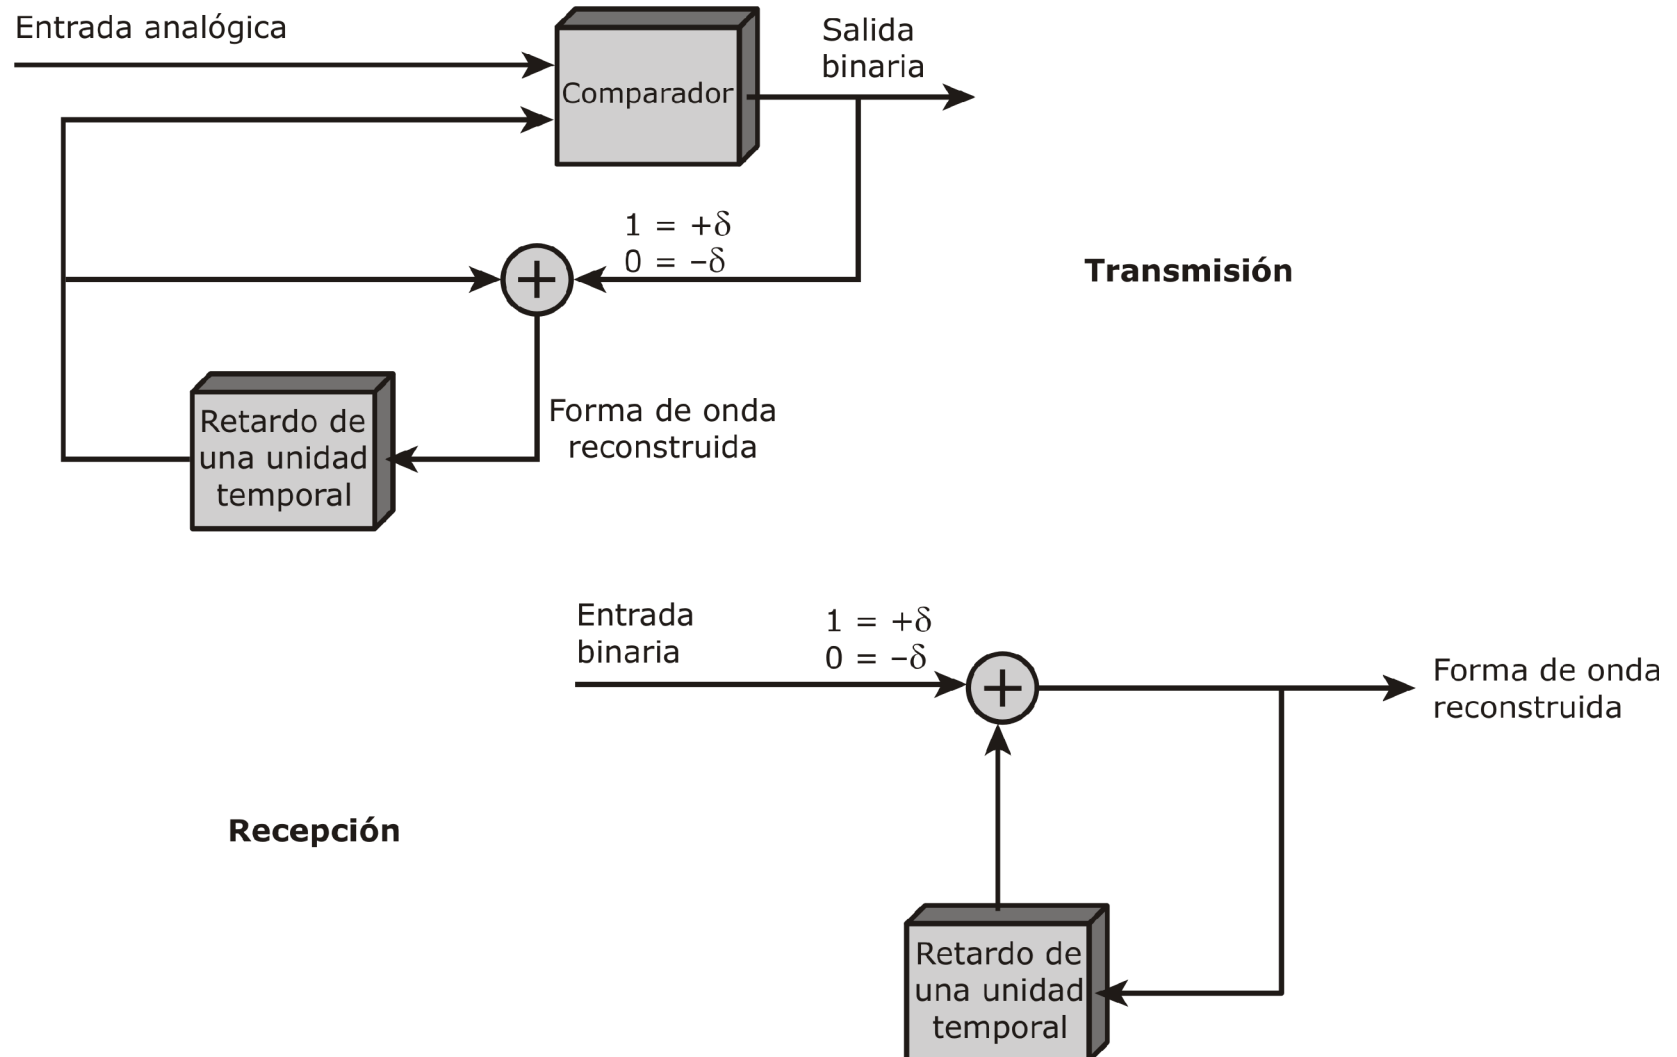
Entrada analógica

Comparador

Salida binaria

$1 = +\delta$
$0 = -\delta$

Transmisión

Retardo de una unidad temporal

Forma de onda reconstruida

Entrada binaria

$1 = +\delta$
$0 = -\delta$

Forma de onda reconstruida

Recepción

Retardo de una unidad temporal